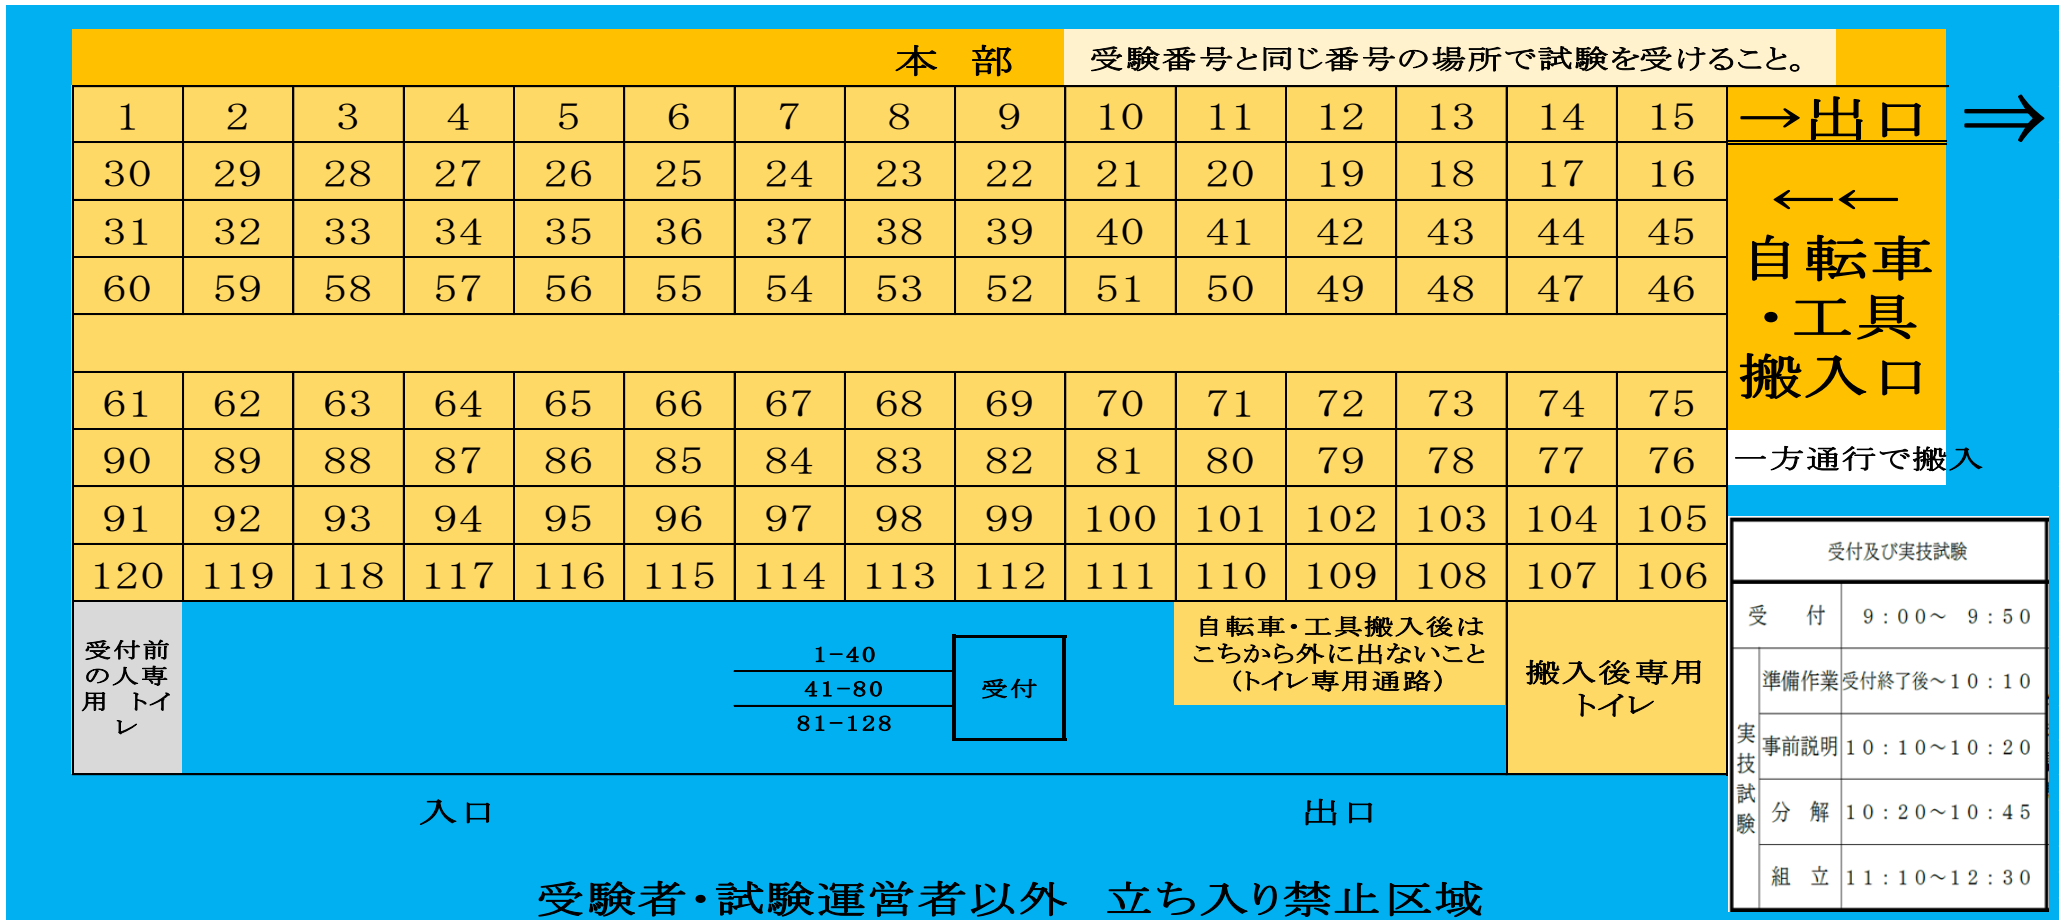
本　部

受験番号と同じ番号の場所で試験を受けること。

| 1 | 2 | 3 | 4 | 5 | 6 | 7 | 8 | 9 | 10 | 11 | 12 | 13 | 14 | 15 |
|---|---|---|---|---|---|---|---|---|---|---|---|---|---|---|
| 30 | 29 | 28 | 27 | 26 | 25 | 24 | 23 | 22 | 21 | 20 | 19 | 18 | 17 | 16 |
| 31 | 32 | 33 | 34 | 35 | 36 | 37 | 38 | 39 | 40 | 41 | 42 | 43 | 44 | 45 |
| 60 | 59 | 58 | 57 | 56 | 55 | 54 | 53 | 52 | 51 | 50 | 49 | 48 | 47 | 46 |
| 61 | 62 | 63 | 64 | 65 | 66 | 67 | 68 | 69 | 70 | 71 | 72 | 73 | 74 | 75 |
| 90 | 89 | 88 | 87 | 86 | 85 | 84 | 83 | 82 | 81 | 80 | 79 | 78 | 77 | 76 |
| 91 | 92 | 93 | 94 | 95 | 96 | 97 | 98 | 99 | 100 | 101 | 102 | 103 | 104 | 105 |
| 120 | 119 | 118 | 117 | 116 | 115 | 114 | 113 | 112 | 111 | 110 | 109 | 108 | 107 | 106 |

→出口 ⇒

←←
自転車・工具搬入口

一方通行で搬入

受付前の人専用 トイレ

1-40
41-80
81-128

受付

自転車・工具搬入後はこちから外に出ないこと（トイレ専用通路）

搬入後専用トイレ

入口

出口

受験者・試験運営者以外　立ち入り禁止区域

受付及び実技試験

| 受　付 | | 9：00～ 9：50 |
|---|---|---|
| 実技試験 | 準備作業 | 受付終了後～10：10 |
| | 事前説明 | 10：10～10：20 |
| | 分　解 | 10：20～10：45 |
| | 組　立 | 11：10～12：30 |